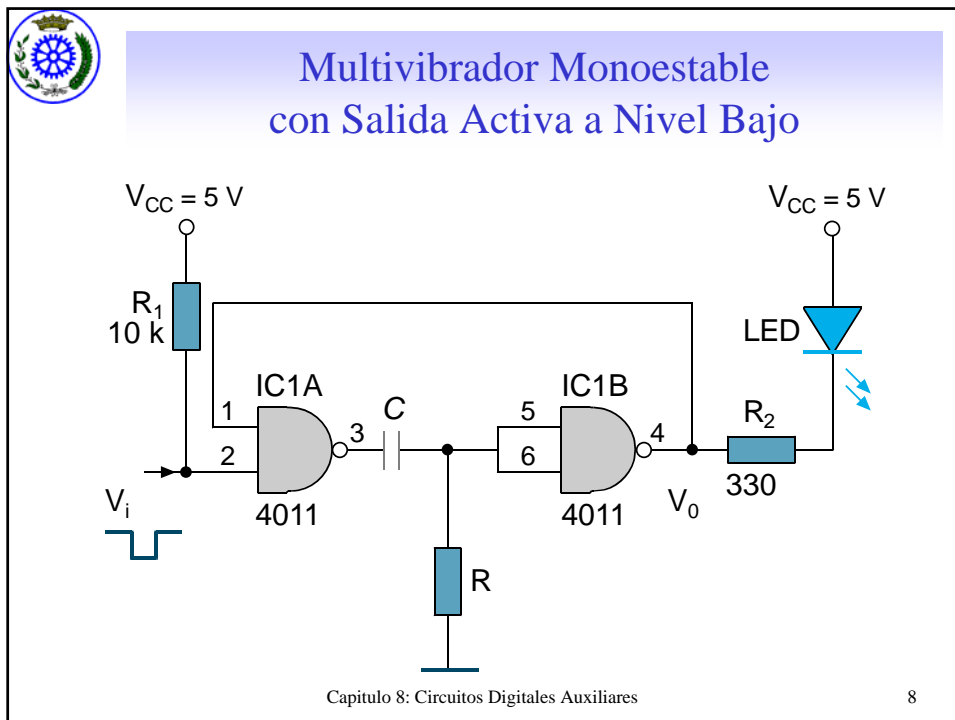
Multivibrador Monoestable con Salida Activa a Nivel Bajo

$V_{CC}$ = 5 V

$V_{CC}$ = 5 V

$R_1$
10 k

LED

IC1A

IC1B

1

2

3

C

5

6

4

$R_2$

330

$V_i$

4011

4011

$V_0$

R

Capitulo 8: Circuitos Digitales Auxiliares

8